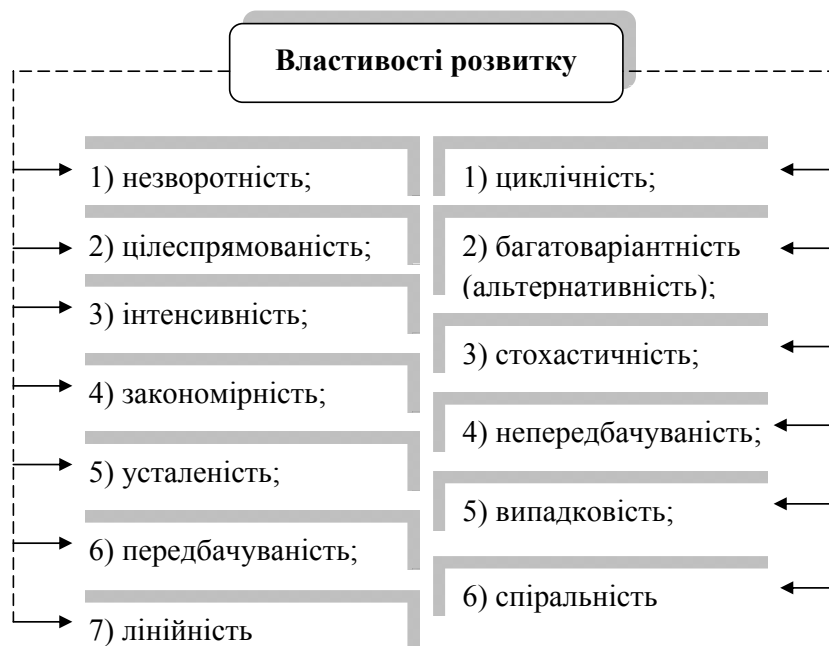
Властивості розвитку

1) незворотність;

2) цілеспрямованість;

3) інтенсивність;

4) закономірність;

5) усталеність;

6) передбачуваність;

7) лінійність

1) циклічність;

2) багатоваріантність (альтернативність);

3) стохастичність;

4) непередбачуваність;

5) випадковість;

6) спіральність